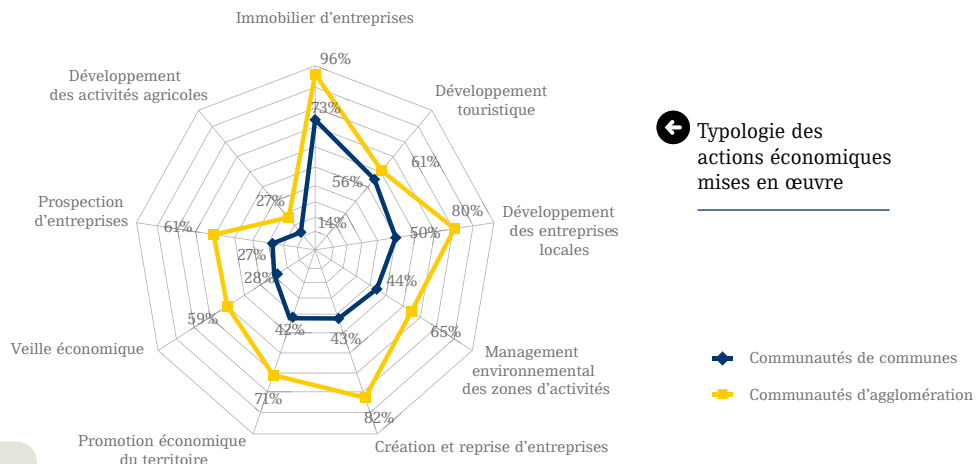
Immobilier d'entreprises
96%
73%
Développement touristique
61%
56%
Développement des entreprises locales
80%
50%
Management environnemental des zones d'activités
65%
44%
Création et reprise d'entreprises
82%
43%
Promotion économique du territoire
71%
42%
Veille économique
59%
28%
Prospection d'entreprises
61%
27%
Développement des activités agricoles
27%
14%

Typologie des actions économiques mises en œuvre

Communautés de communes
Communautés d'agglomération